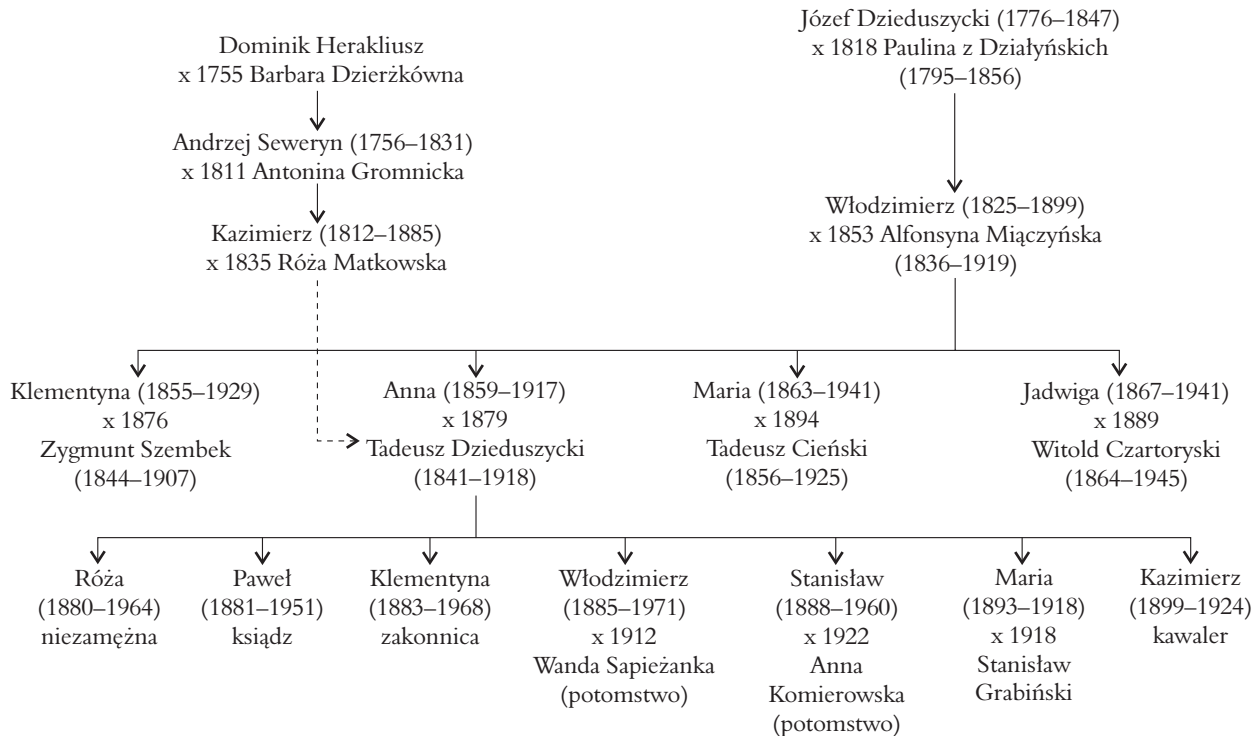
Dominik Herakliusz
x 1755 Barbara Dzierżkówna

Andrzej Seweryn (1756–1831)
x 1811 Antonina Gromnicka

Kazimierz (1812–1885)
x 1835 Róża Matkowska

Józef Dzieduszycki (1776–1847)
x 1818 Paulina z Działyńskich
(1795–1856)

Włodzimierz (1825–1899)
x 1853 Alfonsyna Miączyńska
(1836–1919)

Klementyna (1855–1929)
x 1876
Zygmunt Szembek
(1844–1907)

Anna (1859–1917)
x 1879
Tadeusz Dzieduszycki
(1841–1918)

Maria (1863–1941)
x 1894
Tadeusz Cieński
(1856–1925)

Jadwiga (1867–1941)
x 1889
Witold Czartoryski
(1864–1945)

Róża
(1880–1964)
niezamężna

Paweł
(1881–1951)
ksiądz

Klementyna
(1883–1968)
zakonnica

Włodzimierz
(1885–1971)
x 1912
Wanda Sapieżanka
(potomstwo)

Stanisław
(1888–1960)
x 1922
Anna
Komierowska
(potomstwo)

Maria
(1893–1918)
x 1918
Stanisław
Grabiński

Kazimierz
(1899–1924)
kawaler